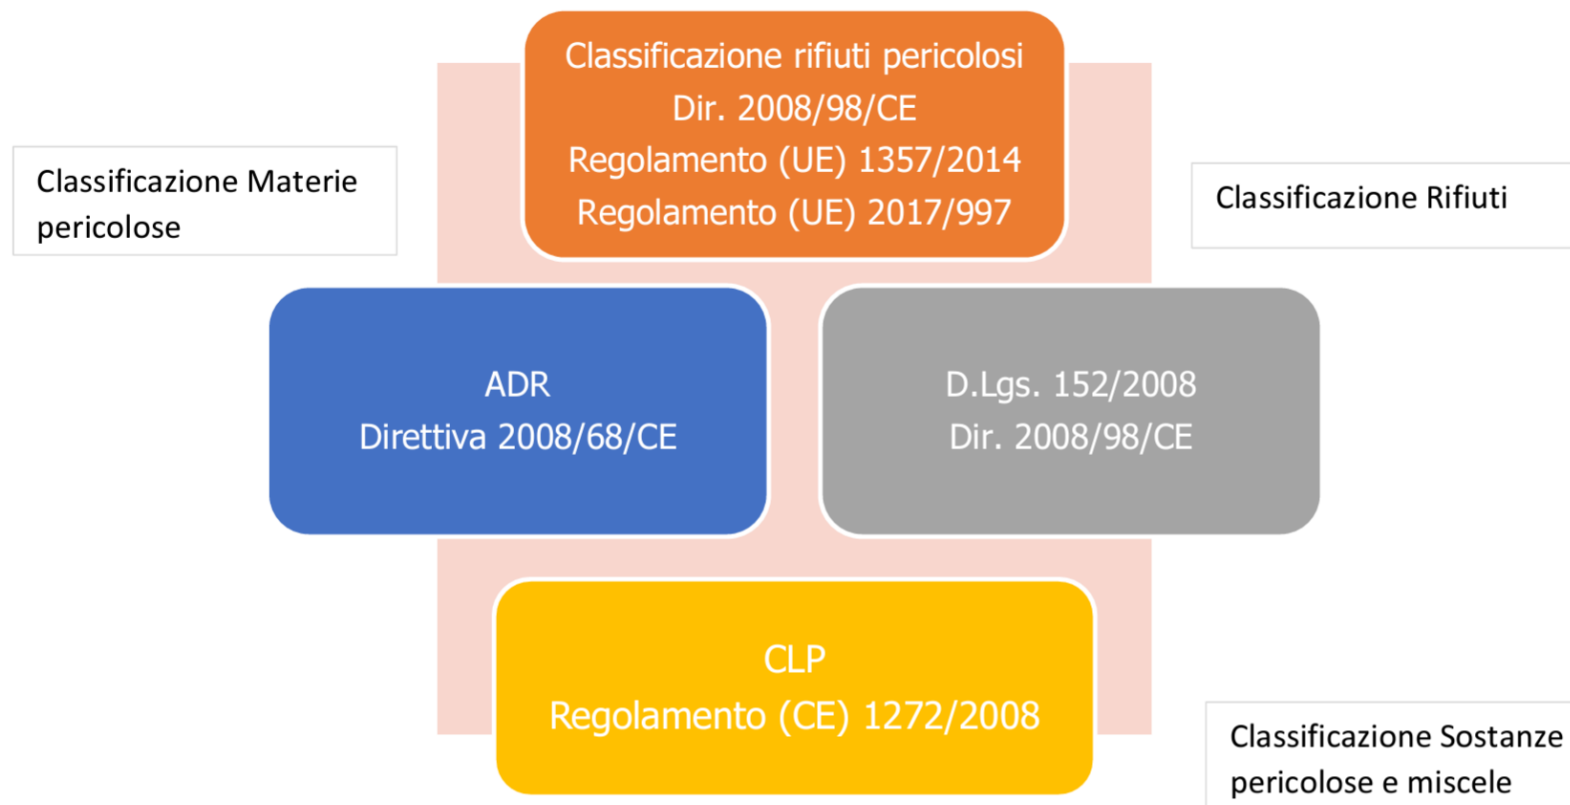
Classificazione rifiuti pericolosi
Dir. 2008/98/CE
Regolamento (UE) 1357/2014
Regolamento (UE) 2017/997

Classificazione Materie pericolose

Classificazione Rifiuti

ADR
Direttiva 2008/68/CE

D.Lgs. 152/2008
Dir. 2008/98/CE

CLP
Regolamento (CE) 1272/2008

Classificazione Sostanze pericolose e miscele